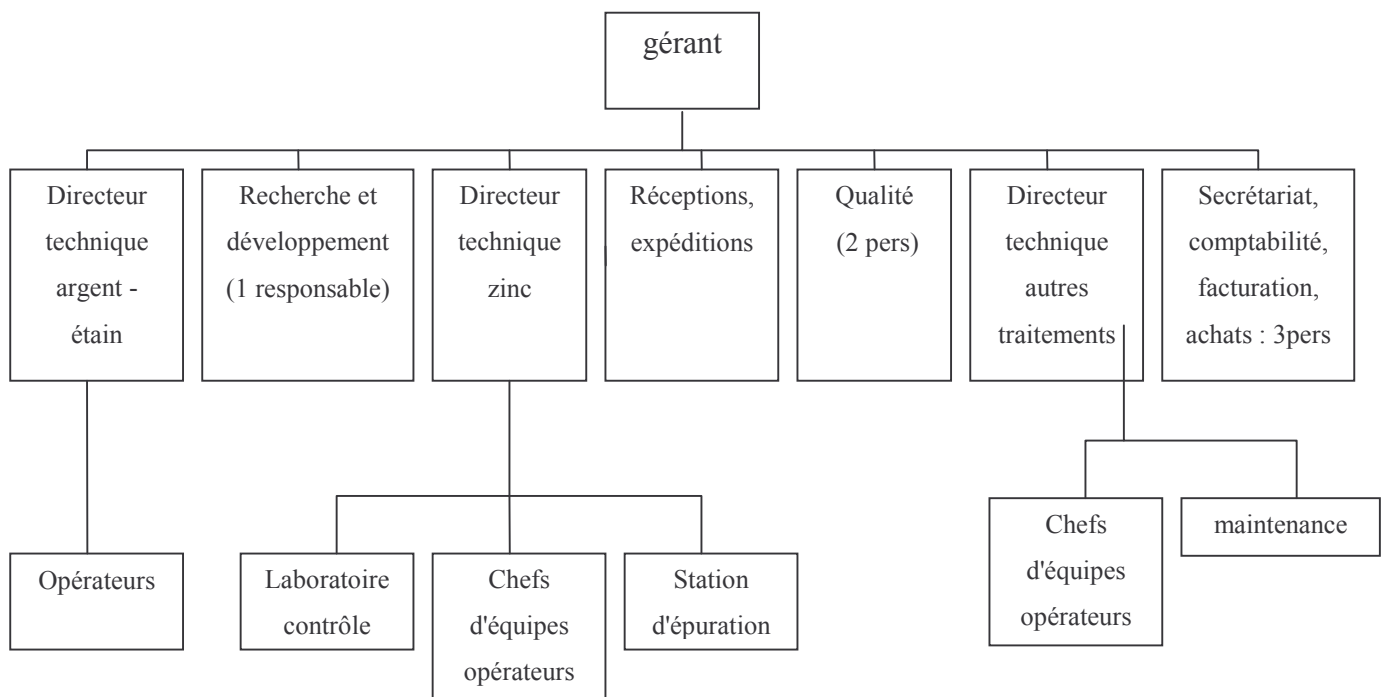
gérant

Directeur technique argent - étain

Recherche et développement (1 responsable)

Directeur technique zinc

Réceptions, expéditions

Qualité (2 pers)

Directeur technique autres traitements

Secrétariat, comptabilité, facturation, achats : 3pers

Opérateurs

Laboratoire contrôle

Chefs d'équipes opérateurs

Station d'épuration

Chefs d'équipes opérateurs

maintenance